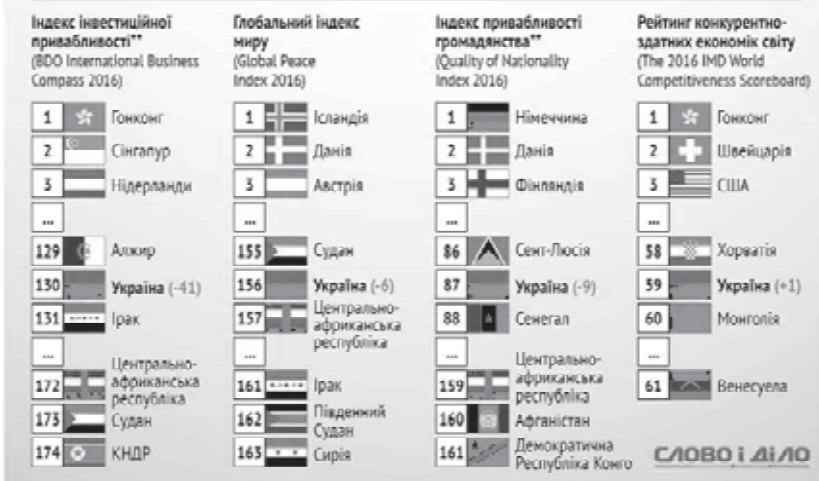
Індекс інвестиційної привабливості**
(BDO International Business Compass 2016)

1 Гонконг
2 Сінгапур
3 Нідерланди
...
129 Алжир
130 Україна (-41)
131 Ірак
...
172 Центрально-африканська республіка
173 Судан
174 КНДР

Глобальний індекс миру
(Global Peace Index 2016)

1 Ісландія
2 Данія
3 Австрія
...
155 Судан
156 Україна (-6)
157 Центрально-африканська республіка
...
161 Ірак
162 Південний Судан
163 Сирія

Індекс привабливості громадянства**
(Quality of Nationality Index 2016)

1 Німеччина
2 Данія
3 Фінляндія
...
86 Сент-Люсія
87 Україна (-9)
88 Сенегал
...
159 Центрально-африканська республіка
160 Афганістан
161 Демократична Республіка Конго

Рейтинг конкурентно-здатних економік світу
(The 2016 IMD World Competitiveness Scoreboard)

1 Гонконг
2 Швейцарія
3 США
...
58 Хорватія
59 Україна (+1)
60 Монголія
...
61 Венесуела

СЛОВО і ДІЛО